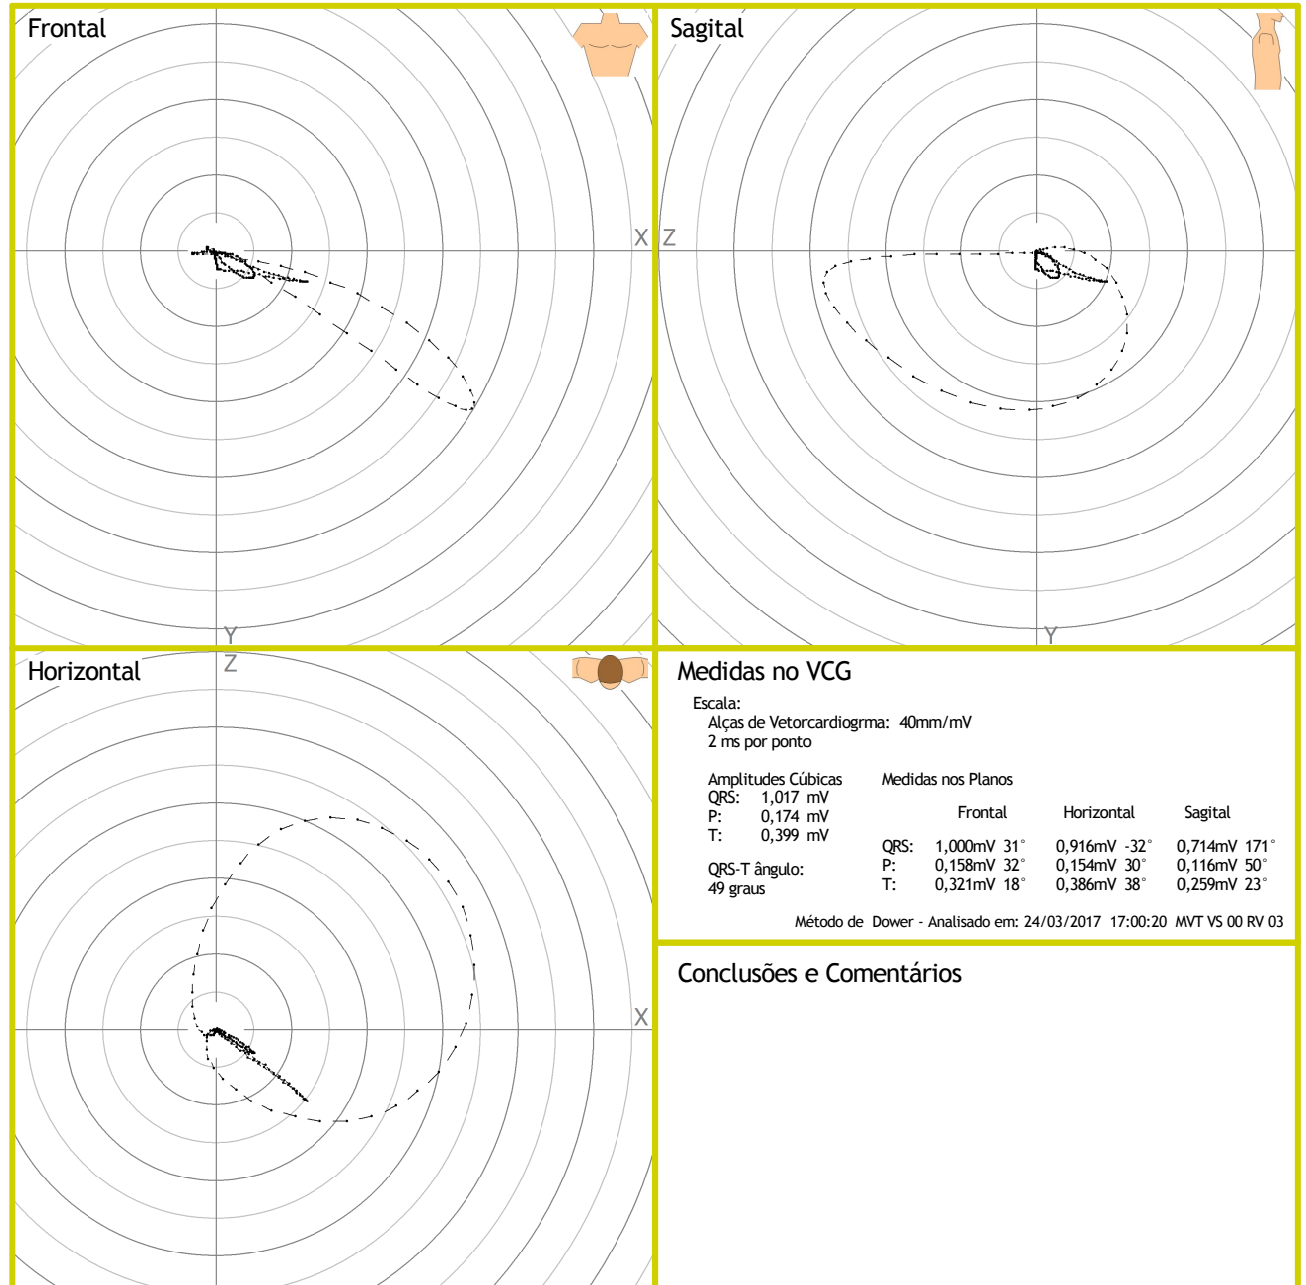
Frontal

X

Y

Sagital

Z

Y

Horizontal

Z

X

Medidas no VCG

Escala:
Alças de Vetorcardiogrma: 40mm/mV
2 ms por ponto

Amplitudes Cúbicas
QRS: 1,017 mV
P: 0,174 mV
T: 0,399 mV

QRS-T ângulo:
49 graus

Medidas nos Planos

| | Frontal | Horizontal | Sagital |
|---|---|---|---|
| QRS: | 1,000mV 31° | 0,916mV -32° | 0,714mV 171° |
| P: | 0,158mV 32° | 0,154mV 30° | 0,116mV 50° |
| T: | 0,321mV 18° | 0,386mV 38° | 0,259mV 23° |

Método de Dower - Analisado em: 24/03/2017 17:00:20 MVT VS 00 RV 03

Conclusões e Comentários